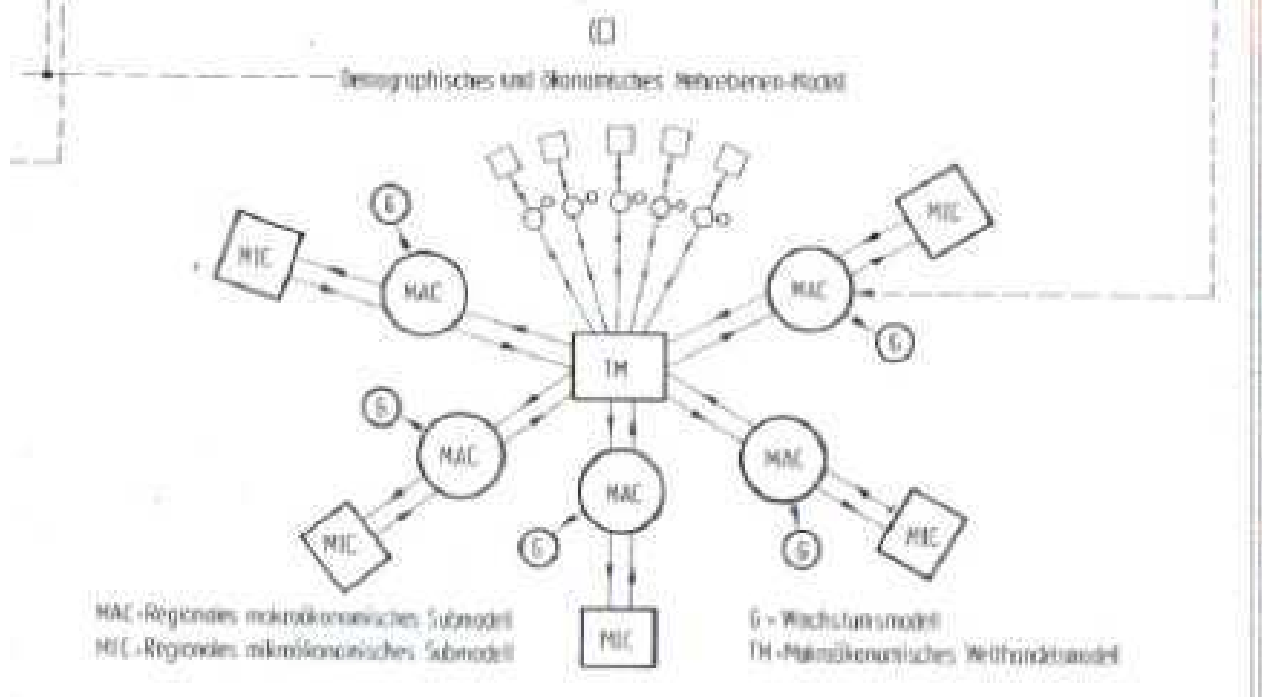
(C)

Demographisches und ökonomisches Mehrebenen-Modell

G

MIC

MAC

MIC

MAC

G

TM

G

MAC

MAC

MAC

G

MIC

G

MIC

G

MIC

MAC=Regionales makroökonomisches Submodell
MIC=Regionales mikroökonomisches Submodell

G=Wachstumsmodell
TM=Makroökonomisches Welthandelsmodell